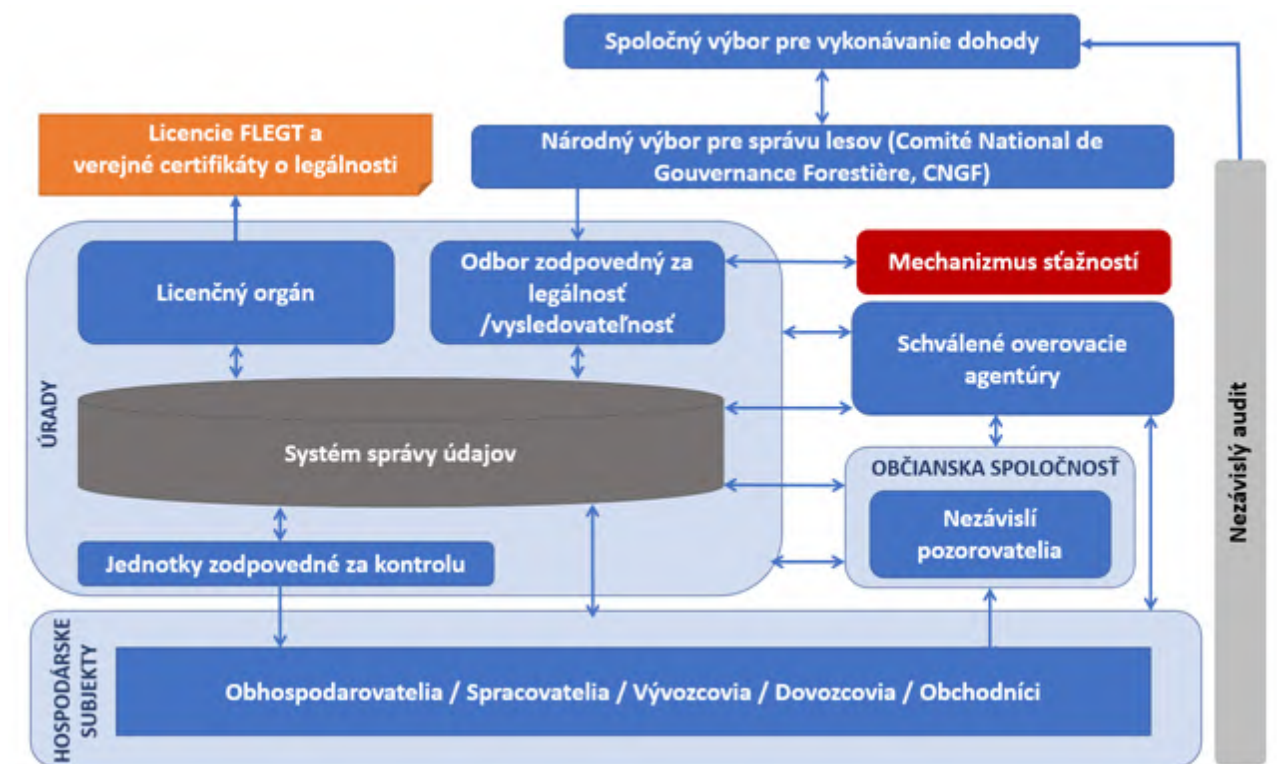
Spoločný výbor pre vykonávanie dohody

Licencie FLEGT a verejné certifikáty o legálnosti

Národný výbor pre správu lesov (Comité National de Gouvernance Forestière, CNGF)

Licenčný orgán

Odbor zodpovedný za legálnosť /vysledovateľnosť

Mechanizmus sťažností

Schválené overovacie agentúry

ÚRADY

Systém správy údajov

OBČIANSKA SPOLOČNOSŤ

Nezávislí pozorovatelia

Jednotky zodpovedné za kontrolu

Nezávislý audit

HOSPODÁRSKE SUBJEKTY

Obhospodarovatelia / Spracovatelia / Vývozcovia / Dovozcovia / Obchodníci